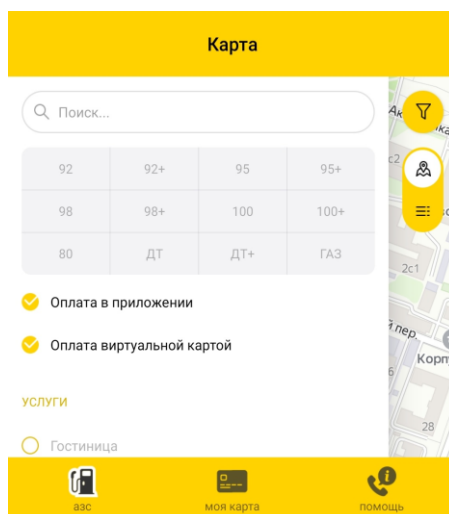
Карта

Поиск...

| 92 | 92+ | 95 | 95+ |
|---|---|---|---|
| 98 | 98+ | 100 | 100+ |
| 80 | ДТ | ДТ+ | ГАЗ |

Оплата в приложении

Оплата виртуальной картой

УСЛУГИ

Гостиница

Ак
с2
2с1
й пер.
Корп
28

азс
моя карта
помощь